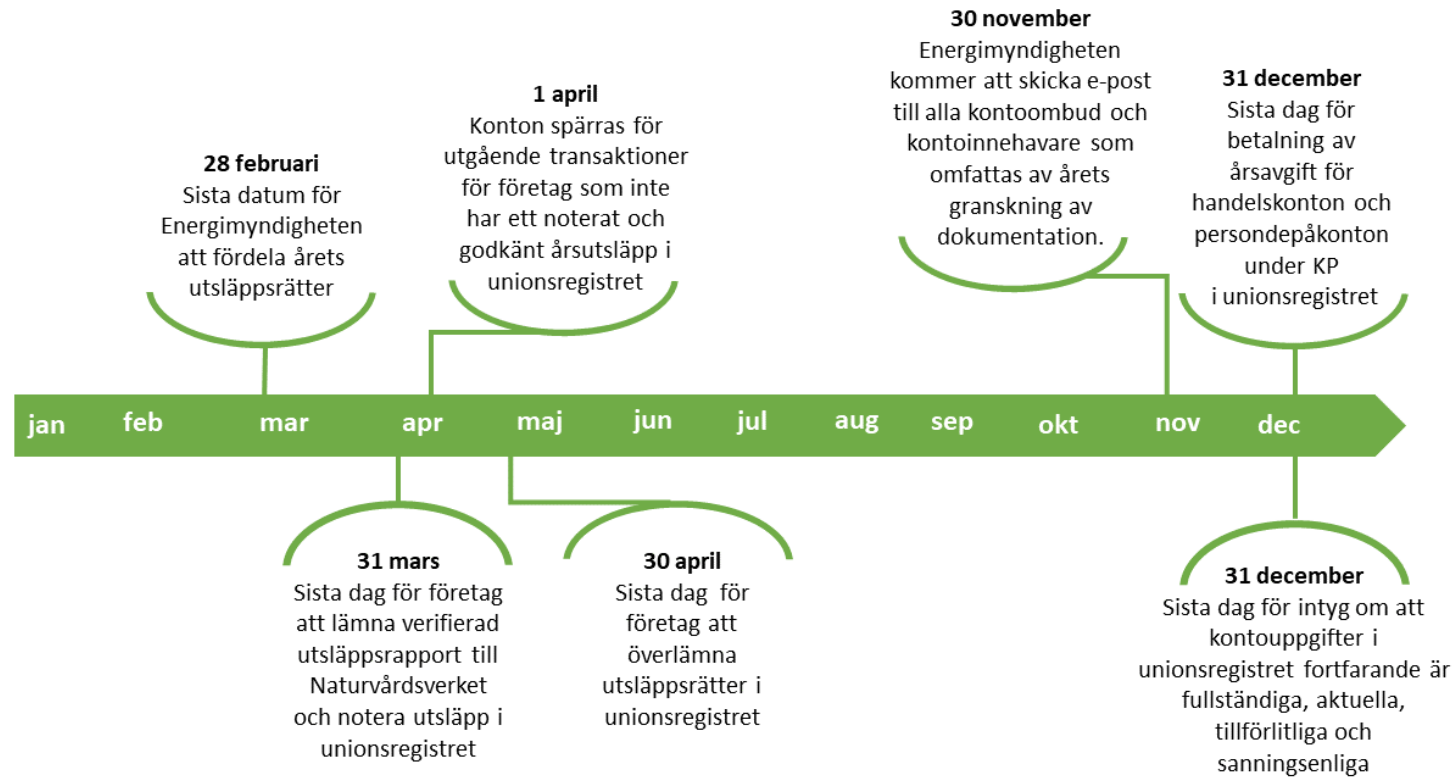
30 november
Energimyndigheten kommer att skicka e-post till alla kontoombud och kontoinnehavare som omfattas av årets granskning av dokumentation.

1 april
Konton spärras för utgående transaktioner för företag som inte har ett noterat och godkänt årsutsläpp i unionsregistret

31 december
Sista dag för betalning av årsavgift för handelskonton och persondepåkonton under KP i unionsregistret

28 februari
Sista datum för Energimyndigheten att fördela årets utsläppsrätter

jan feb mar apr maj jun jul aug sep okt nov dec

31 mars
Sista dag för företag att lämna verifierad utsläppsrapport till Naturvårdsverket och notera utsläpp i unionsregistret

30 april
Sista dag för företag att överlämna utsläppsrätter i unionsregistret

31 december
Sista dag för intyg om att kontouppgifter i unionsregistret fortfarande är fullständiga, aktuella, tillförlitliga och sanningsenliga